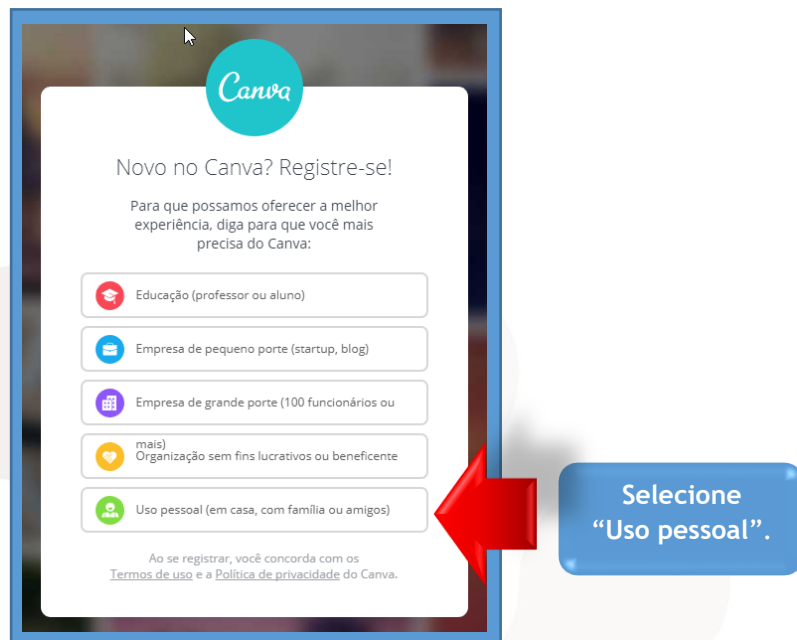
Canva

Novo no Canva? Registre-se!

Para que possamos oferecer a melhor experiência, diga para que você mais precisa do Canva:

Educação (professor ou aluno)

Empresa de pequeno porte (startup, blog)

Empresa de grande porte (100 funcionários ou mais)

Organização sem fins lucrativos ou beneficente

Uso pessoal (em casa, com família ou amigos)

Ao se registrar, você concorda com os Termos de uso e a Política de privacidade do Canva.

Selecione “Uso pessoal”.